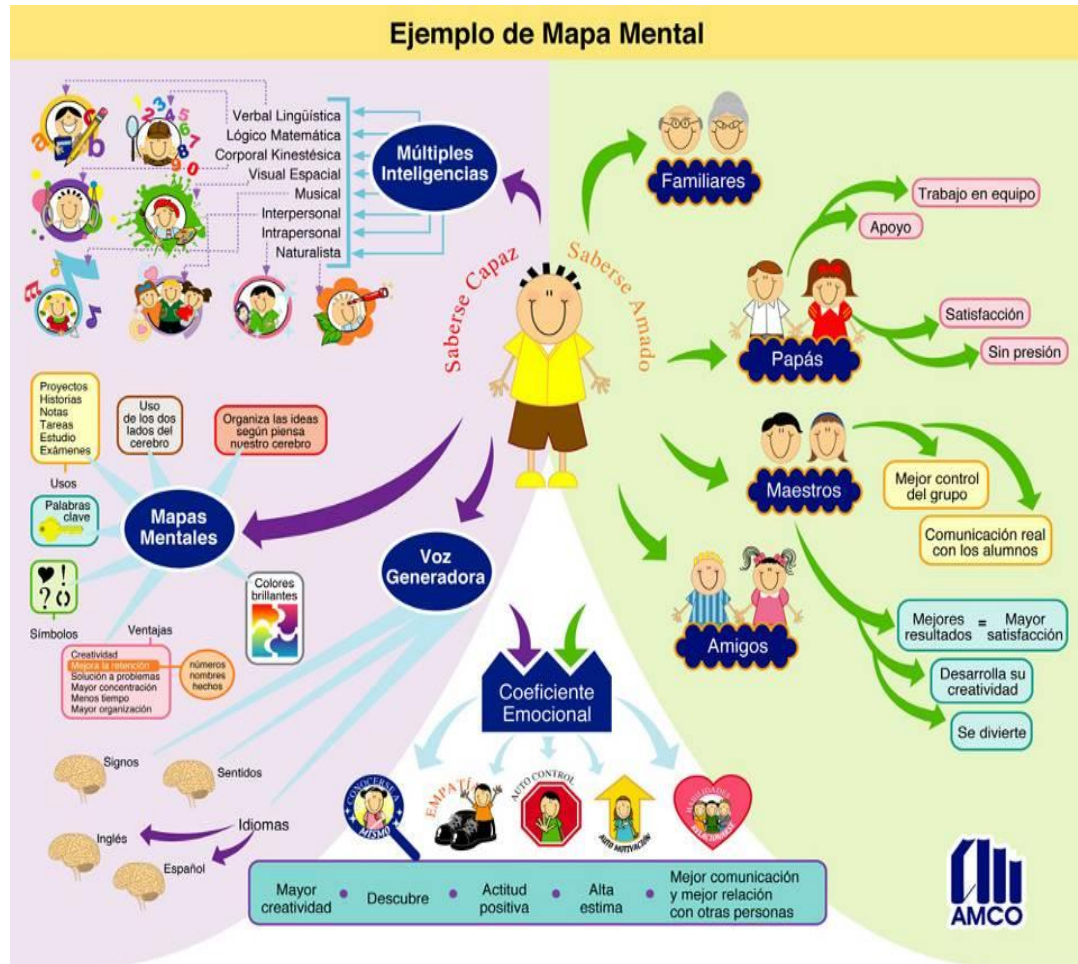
Ejemplo de Mapa Mental

Verbal Lingüística
Lógico Matemática
Corporal Kinestésica
Visual Espacial
Musical
Interpersonal
Intrapersonal
Naturalista

Múltiples Inteligencias

Saberse Capaz

Saberse Amado

Familiares

Trabajo en equipo
Apoyo

Papás

Satisfacción
Sin presión

Maestros

Mejor control del grupo
Comunicación real con los alumnos

Amigos

Mejores resultados = Mayor satisfacción
Desarrolla su creatividad
Se divierte

Proyectos
Historias
Notas
Tareas
Estudio
Exámenes

Usos

Uso de los dos lados del cerebro

Organiza las ideas según piensa nuestro cerebro

Palabras clave

Mapas Mentales

Colores brillantes

Símbolos

Ventajas

Creatividad
Mejora la retención
Solución a problemas
Mayor concentración
Menos tiempo
Mayor organización

números
nombres
hechos

Voz Generadora

Coeficiente Emocional

Signos
Sentidos
Idiomas
Inglés
Español

CONOCERSE A SÍ MISMO
EMPATÍA
AUTO CONTROL
AUTO MOTIVACIÓN
HABILIDADES RELACIONARSE

Mayor creatividad • Descubre • Actitud positiva • Alta estima • Mejor comunicación y mejor relación con otras personas

AMCO